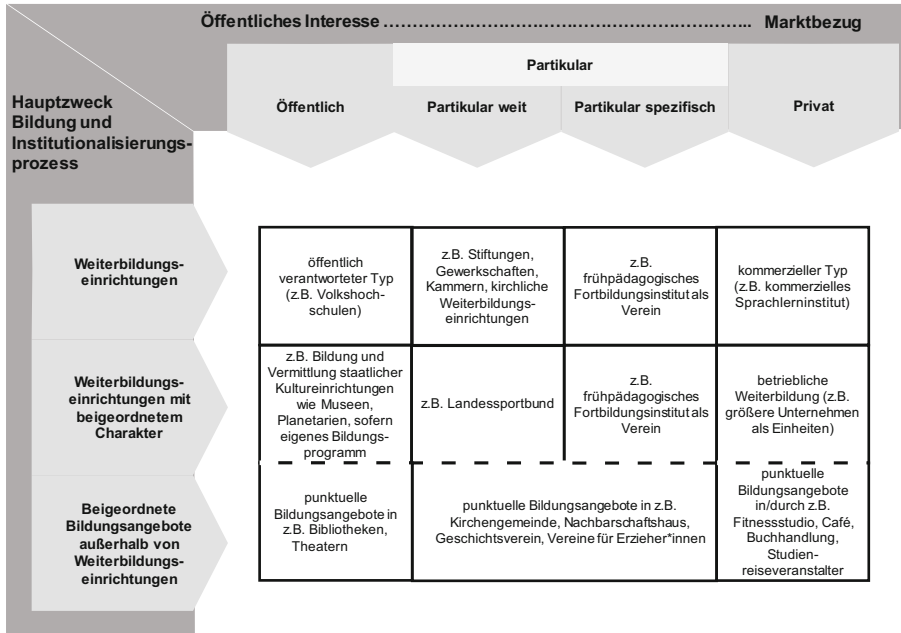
Öffentliches Interesse ………………………………………………………….. Marktbezug

Partikular

Hauptzweck Bildung und Institutionalisierungsprozess

| | Öffentlich | Partikular weit | Partikular spezifisch | Privat |
|---|---|---|---|---|
| Weiterbildungseinrichtungen | öffentlich verantworteter Typ (z.B. Volkshochschulen) | z.B. Stiftungen, Gewerkschaften, Kammern, kirchliche Weiterbildungseinrichtungen | z.B. frühpädagogisches Fortbildungsinstitut als Verein | kommerzieller Typ (z.B. kommerzielles Sprachlerninstitut) |
| Weiterbildungseinrichtungen mit beigeordnetem Charakter | z.B. Bildung und Vermittlung staatlicher Kultureinrichtungen wie Museen, Planetarien, sofern eigenes Bildungsprogramm | z.B. Landessportbund | z.B. frühpädagogisches Fortbildungsinstitut als Verein | betriebliche Weiterbildung (z.B. größere Unternehmen als Einheiten) |
| Beigeordnete Bildungsangebote außerhalb von Weiterbildungseinrichtungen | punktuelle Bildungsangebote in z.B. Bibliotheken, Theatern | punktuelle Bildungsangebote in z.B. Kirchengemeinde, Nachbarschaftshaus, Geschichtsverein, Vereine für Erzieher*innen | | punktuelle Bildungsangebote in/durch z.B. Fitnessstudio, Café, Buchhandlung, Studienreiseveranstalter |